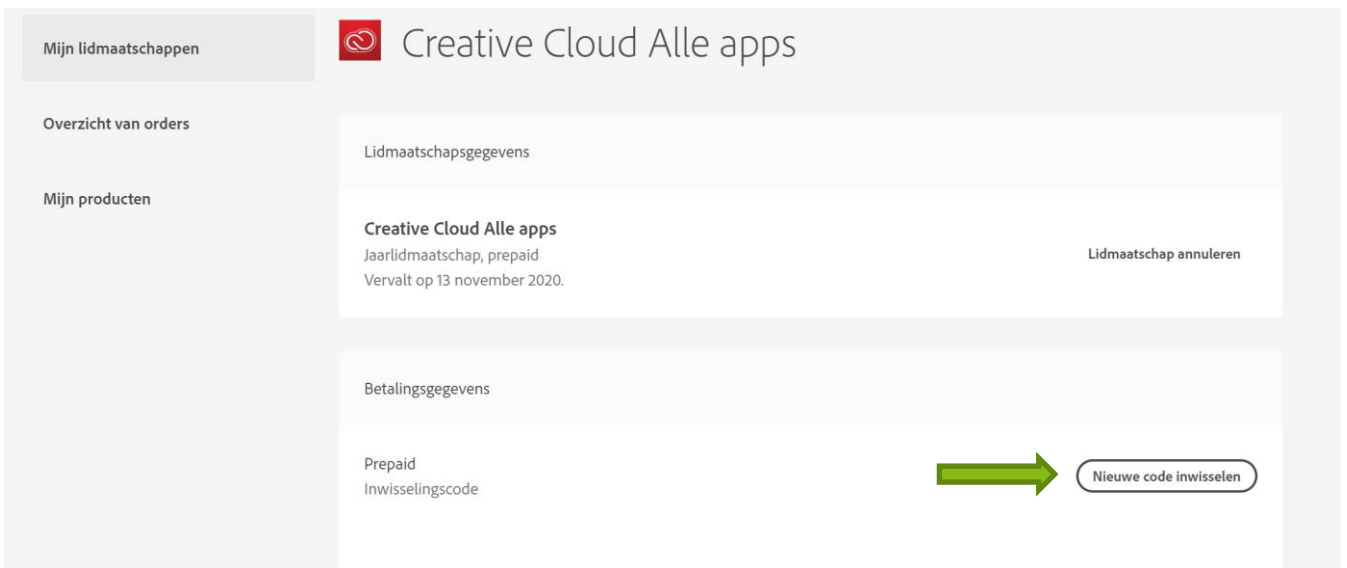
Mijn lidmaatschappen

Overzicht van orders

Mijn producten

Creative Cloud Alle apps

Lidmaatschapsgegevens

Creative Cloud Alle apps
Jaarlidmaatschap, prepaid
Vervalt op 13 november 2020.

Lidmaatschap annuleren

Betalingsgegevens

Prepaid
Inwisselingscode

Nieuwe code inwisselen